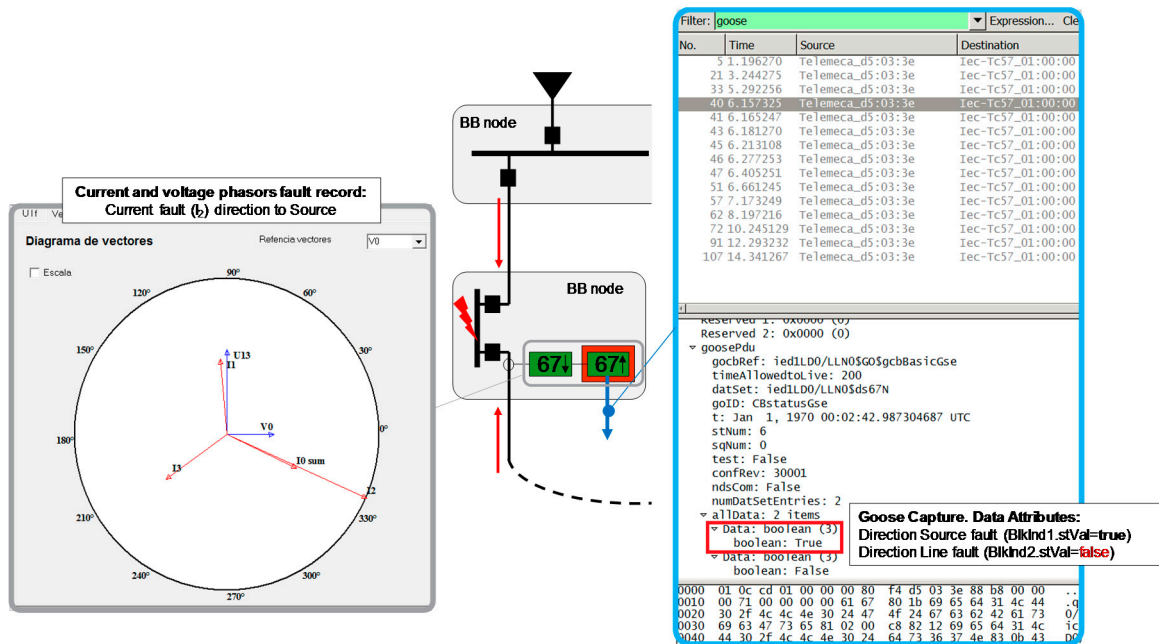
Current and voltage phasors fault record: Current fault ($I_2$) direction to Source

Ulf Ve

Diagrama de vectores

Refencia vectores V0

Escala

90°
60°
30°
0°
330°
300°
270°
240°
210°
180°
150°
120°

U13
I1
V0
I3
I0 sum
I2

BB node

BB node

67

67

Filter: goose Expression... Cle

| No. | Time | Source | Destination |
|---|---|---|---|
| 5 | 1.196270 | Telemeca_d5:03:3e | Iec-Tc57_01:00:00 |
| 21 | 3.244275 | Telemeca_d5:03:3e | Iec-Tc57_01:00:00 |
| 33 | 5.292256 | Telemeca_d5:03:3e | Iec-Tc57_01:00:00 |
| 40 | 6.157325 | Telemeca_d5:03:3e | Iec-Tc57_01:00:00 |
| 41 | 6.165247 | Telemeca_d5:03:3e | Iec-Tc57_01:00:00 |
| 43 | 6.181270 | Telemeca_d5:03:3e | Iec-Tc57_01:00:00 |
| 45 | 6.213108 | Telemeca_d5:03:3e | Iec-Tc57_01:00:00 |
| 46 | 6.277253 | Telemeca_d5:03:3e | Iec-Tc57_01:00:00 |
| 47 | 6.405251 | Telemeca_d5:03:3e | Iec-Tc57_01:00:00 |
| 51 | 6.661245 | Telemeca_d5:03:3e | Iec-Tc57_01:00:00 |
| 57 | 7.173249 | Telemeca_d5:03:3e | Iec-Tc57_01:00:00 |
| 62 | 8.197216 | Telemeca_d5:03:3e | Iec-Tc57_01:00:00 |
| 72 | 10.245129 | Telemeca_d5:03:3e | Iec-Tc57_01:00:00 |
| 91 | 12.293232 | Telemeca_d5:03:3e | Iec-Tc57_01:00:00 |
| 107 | 14.341267 | Telemeca_d5:03:3e | Iec-Tc57_01:00:00 |

Reserved 1: 0x0000 (0)
Reserved 2: 0x0000 (0)
goosePdu
gocbRef: ied1LD0/LLN0$GO$gcbBasicGse
timeAllowedtoLive: 200
datSet: ied1LD0/LLN0$ds67N
goID: CBstatusGse
t: Jan 1, 1970 00:02:42.987304687 UTC
stNum: 6
sqNum: 0
test: False
confRev: 30001
ndsCom: False
numDatSetEntries: 2
allData: 2 items
Data: boolean (3)
boolean: True
Data: boolean (3)
boolean: False

0000 01 0c cd 01 00 00 00 80 f4 d5 03 3e 88 b8 00 00
0010 00 71 00 00 00 00 61 67 80 1b 69 65 64 31 4c 44
0020 30 2f 4c 4c 4e 30 24 47 4f 24 67 63 62 42 61 73
0030 69 63 47 73 65 81 02 00 c8 82 12 69 65 64 31 4c
0040 44 30 2f 4c 4c 4e 30 24 64 73 36 37 4e 83 0b 43

Goose Capture. Data Attributes:
Direction Source fault (BlkInd1.stVal=true)
Direction Line fault (BlkInd2.stVal=false)